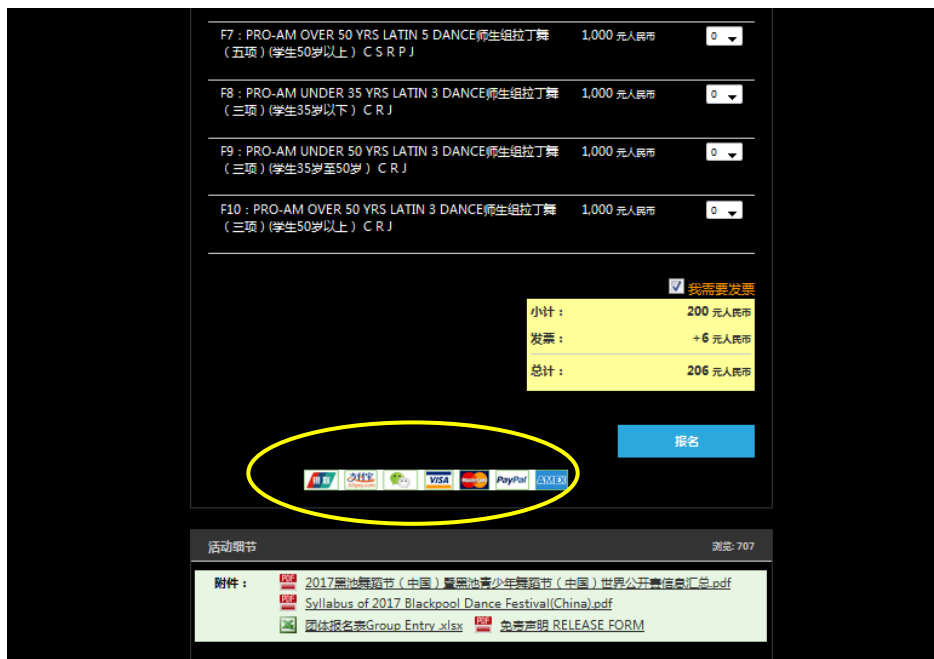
F7：PRO-AM OVER 50 YRS LATIN 5 DANCE师生组拉丁舞（五项）(学生50岁以上）C S R P J 1,000 元人民币 0

F8：PRO-AM UNDER 35 YRS LATIN 3 DANCE师生组拉丁舞（三项）(学生35岁以下）C R J 1,000 元人民币 0

F9：PRO-AM UNDER 50 YRS LATIN 3 DANCE师生组拉丁舞（三项）(学生35岁至50岁）C R J 1,000 元人民币 0

F10：PRO-AM OVER 50 YRS LATIN 3 DANCE师生组拉丁舞（三项）(学生50岁以上）C R J 1,000 元人民币 0

我需要发票

| 小计： | 200 元人民币 |
|---|---|
| 发票： | +6 元人民币 |
| 总计： | 206 元人民币 |

报名

银联 支付宝 VISA MasterCard PayPal AMEX

活动细节 浏览: 707

附件： 2017黑池舞蹈节（中国）暨黑池青少年舞蹈节（中国）世界公开赛信息汇总.pdf
Syllabus of 2017 Blackpool Dance Festival(China).pdf
团体报名表Group Entry .xlsx 免责声明 RELEASE FORM